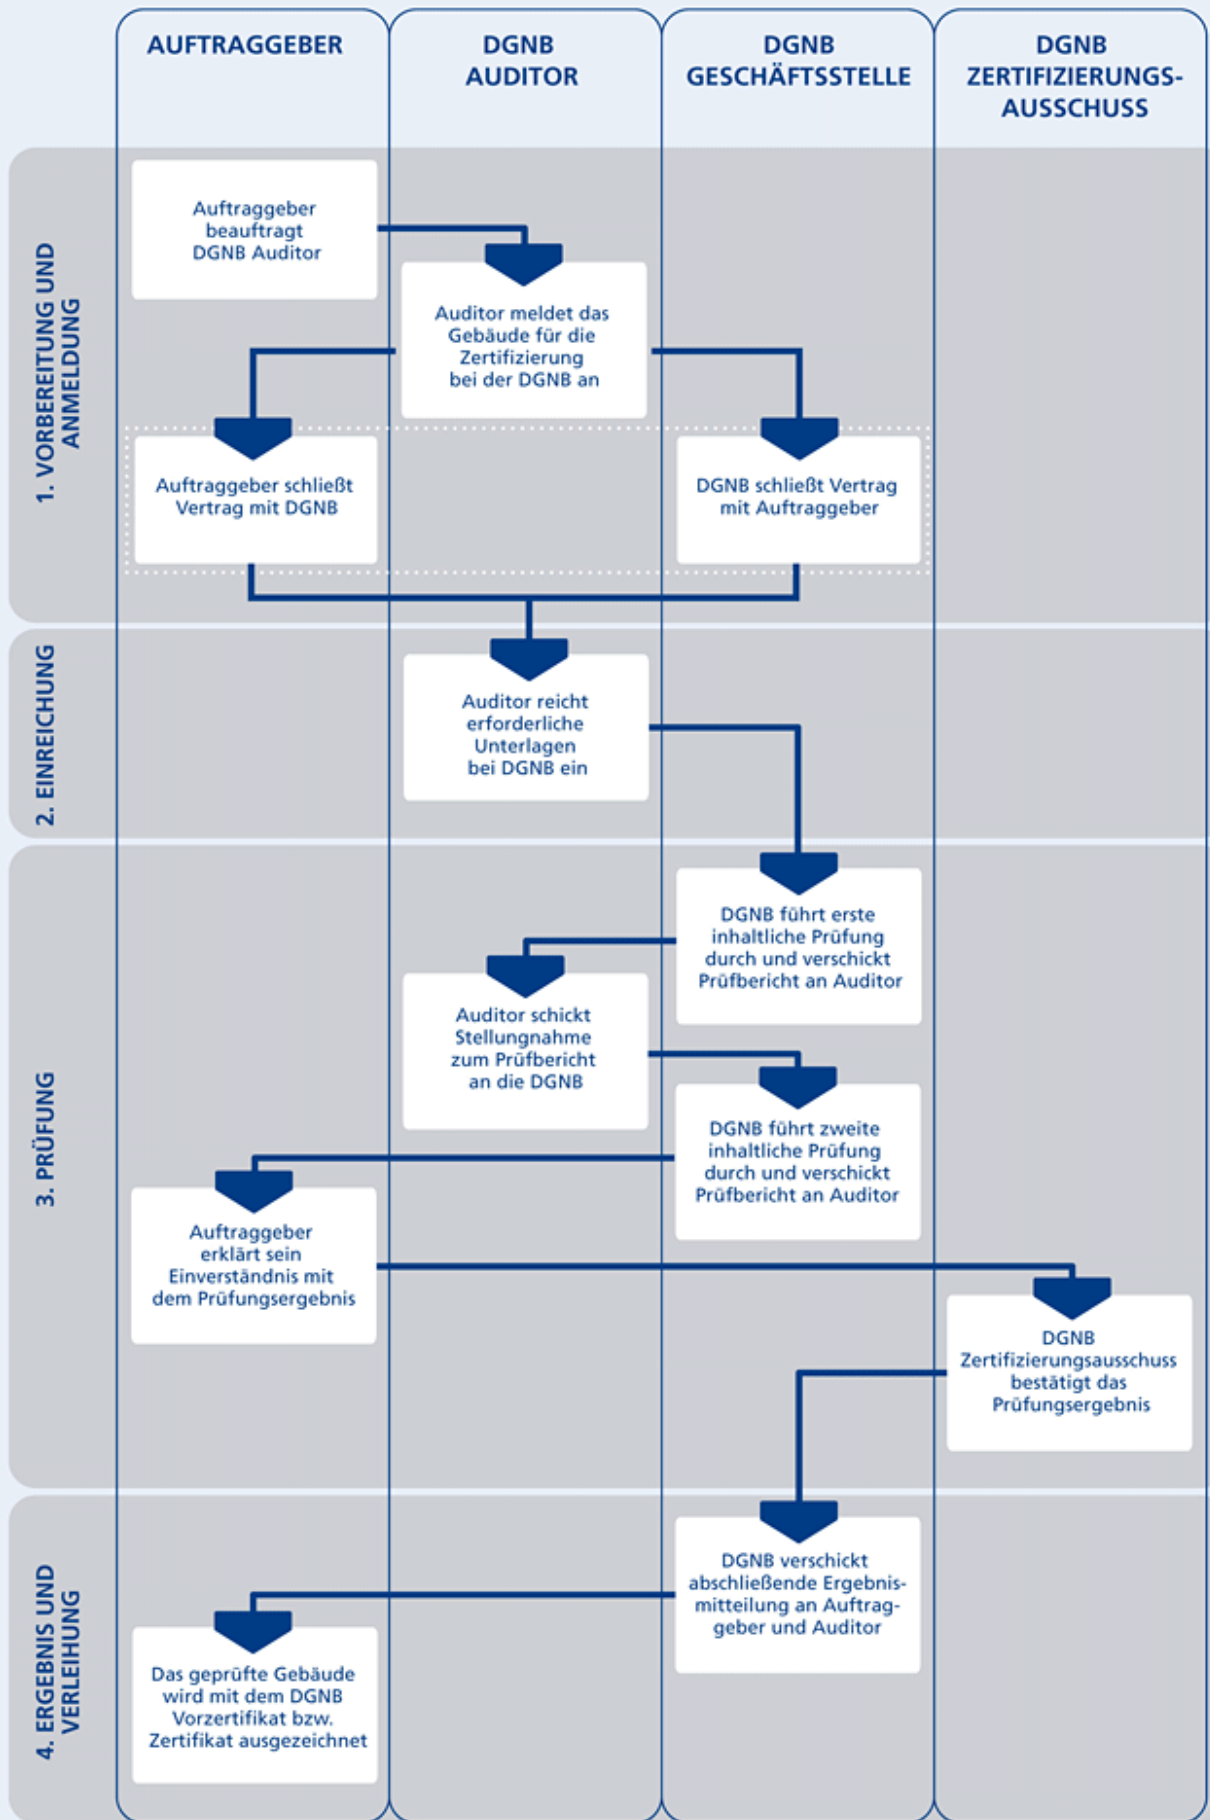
AUFTRAGGEBER

DGNB AUDITOR

DGNB GESCHÄFTSSTELLE

DGNB ZERTIFIZIERUNGS-AUSSCHUSS

1. VORBEREITUNG UND ANMELDUNG

Auftraggeber beauftragt DGNB Auditor

Auditor meldet das Gebäude für die Zertifizierung bei der DGNB an

Auftraggeber schließt Vertrag mit DGNB

DGNB schließt Vertrag mit Auftraggeber

2. EINREICHUNG

Auditor reicht erforderliche Unterlagen bei DGNB ein

3. PRÜFUNG

DGNB führt erste inhaltliche Prüfung durch und verschickt Prüfbericht an Auditor

Auditor schickt Stellungnahme zum Prüfbericht an die DGNB

DGNB führt zweite inhaltliche Prüfung durch und verschickt Prüfbericht an Auditor

Auftraggeber erklärt sein Einverständnis mit dem Prüfungsergebnis

DGNB Zertifizierungsausschuss bestätigt das Prüfungsergebnis

4. ERGEBNIS UND VERLEIHUNG

DGNB verschickt abschließende Ergebnismitteilung an Auftraggeber und Auditor

Das geprüfte Gebäude wird mit dem DGNB Vorzertifikat bzw. Zertifikat ausgezeichnet